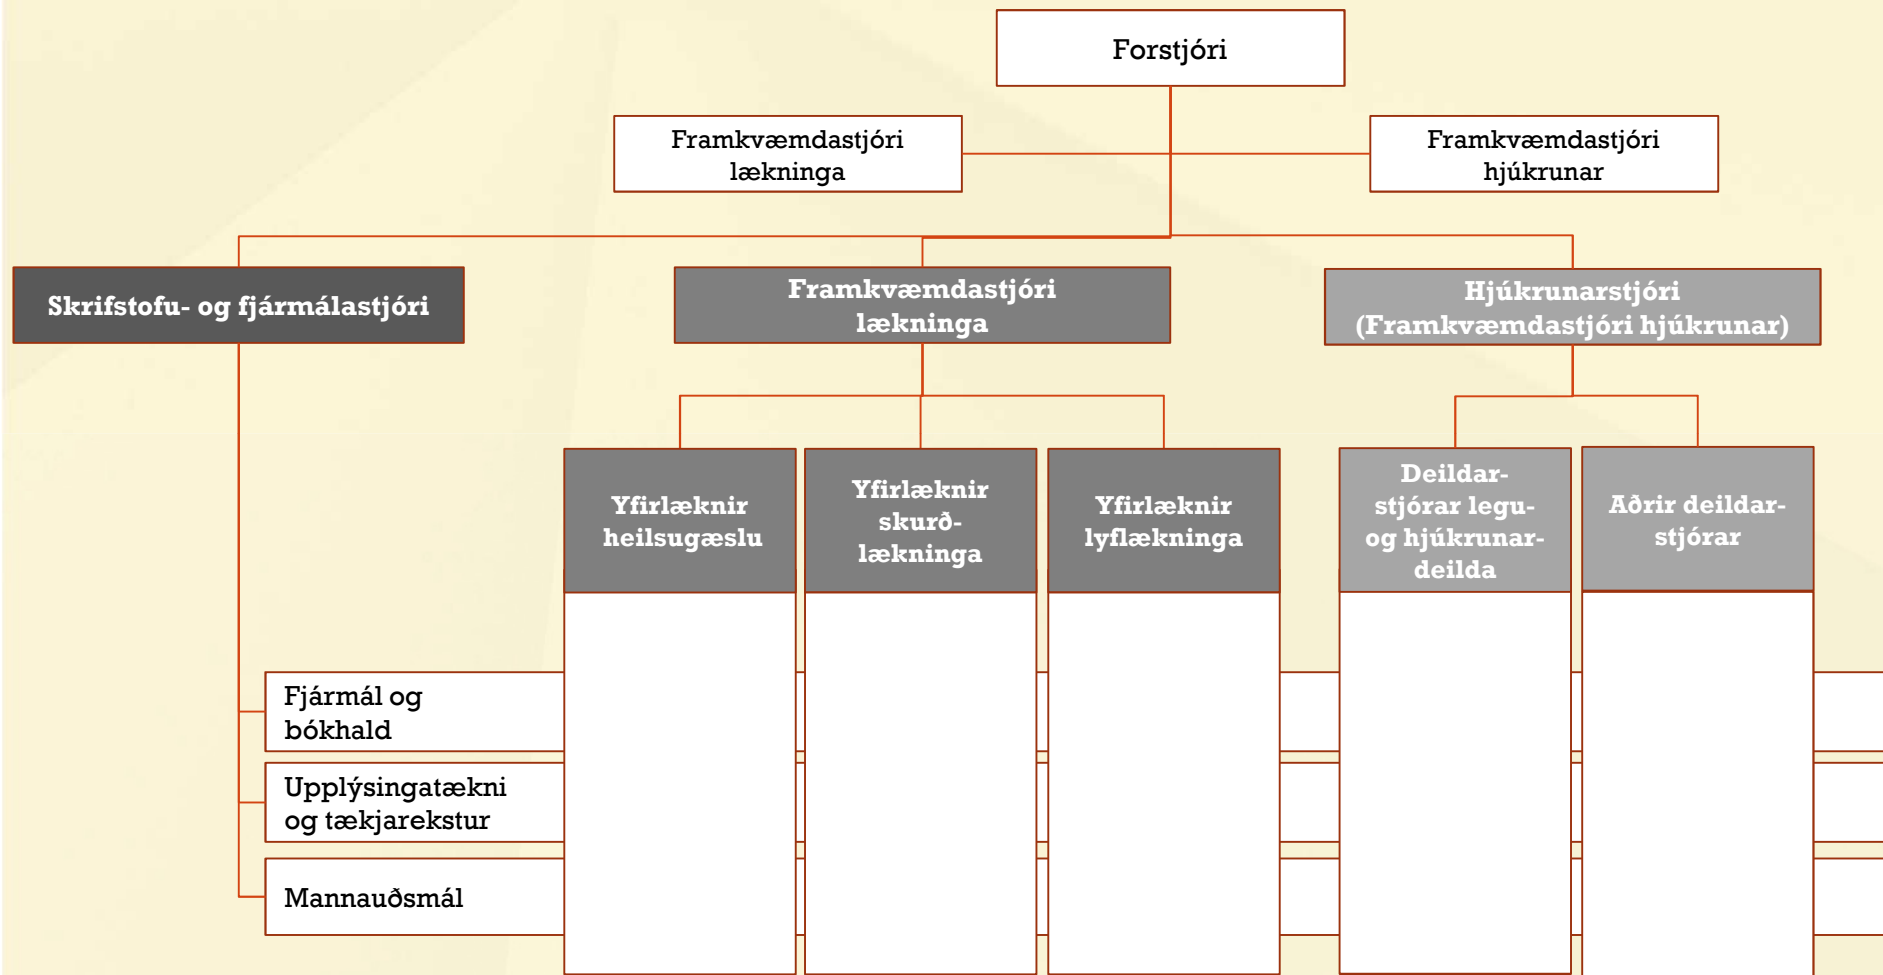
Forstjóri

Framkvæmdastjóri lækninga

Framkvæmdastjóri hjúkrunar

Skrifstofu- og fjármálastjóri

Framkvæmdastjóri lækninga

Hjúkrunarstjóri (Framkvæmdastjóri hjúkrunar)

Yfirlæknir heilsugæslu

Yfirlæknir skurðlækninga

Yfirlæknir lyflækninga

Deildarstjórar legu- og hjúkrunardeilda

Aðrir deildarstjórar

Fjármál og bókhald

Upplýsingatækni og tækjarekstur

Mannauðsmál